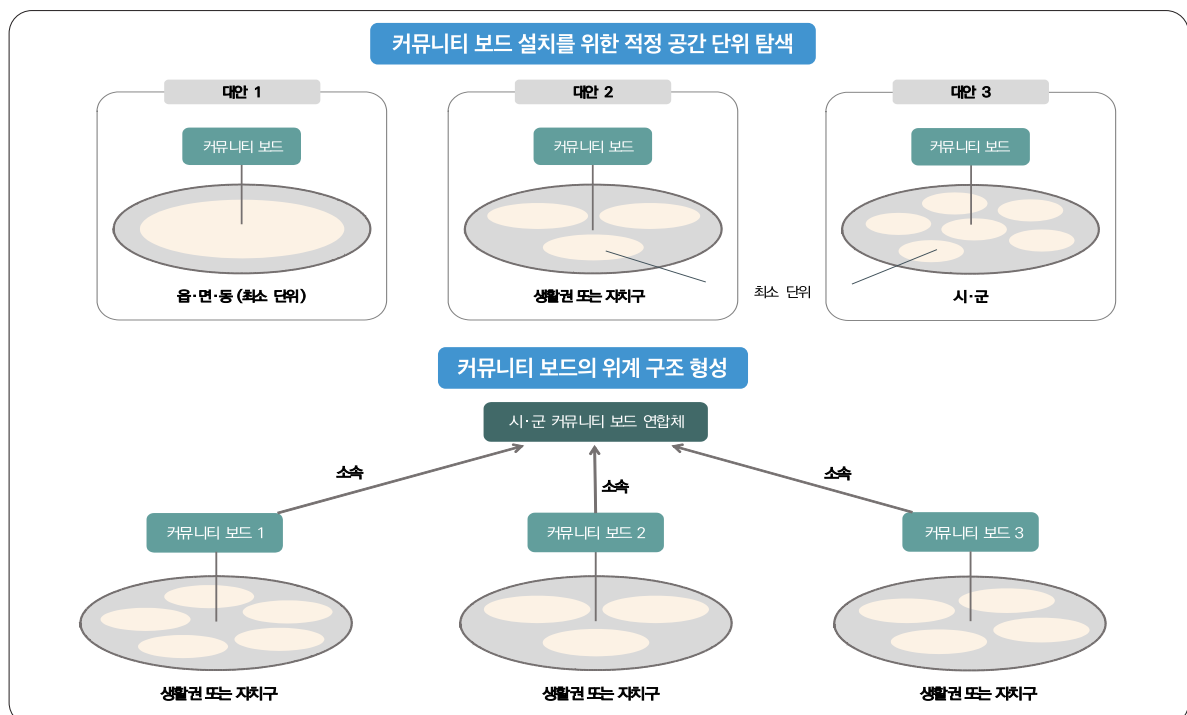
커뮤니티 보드 설치를 위한 적정 공간 단위 탐색

대안 1

커뮤니티 보드

읍·면·동 (최소 단위)

대안 2

커뮤니티 보드

생활권 또는 자치구

최소 단위

대안 3

커뮤니티 보드

시·군

커뮤니티 보드의 위계 구조 형성

시·군 커뮤니티 보드 연합체

소속

소속

소속

커뮤니티 보드 1

생활권 또는 자치구

커뮤니티 보드 2

생활권 또는 자치구

커뮤니티 보드 3

생활권 또는 자치구